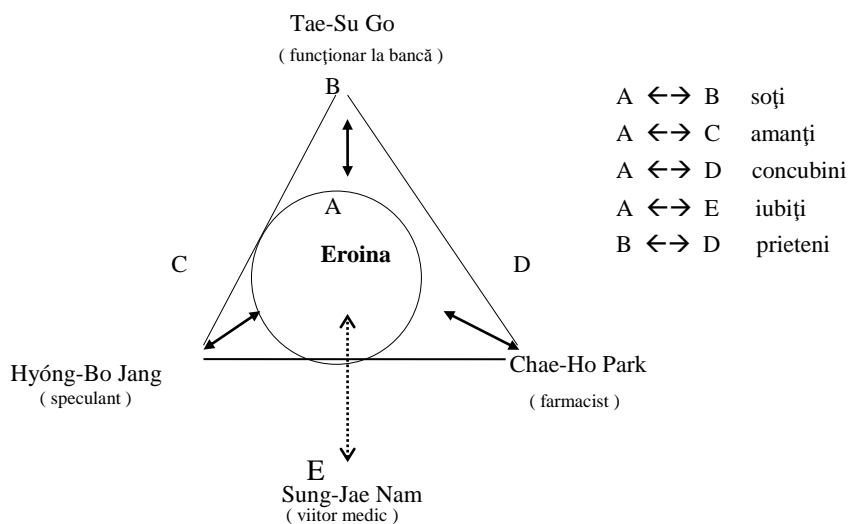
Tae-Su Go
( funcţionar la bancă )
B

A
Eroina

C

D

Hyóng-Bo Jang
( speculant )

Chae-Ho Park
( farmacist )

E
Sung-Jae Nam
( viitor medic )

A $\leftrightarrow$ B soţi
A $\leftrightarrow$ C amanţi
A $\leftrightarrow$ D concubini
A $\leftrightarrow$ E iubiţi
B $\leftrightarrow$ D prieteni